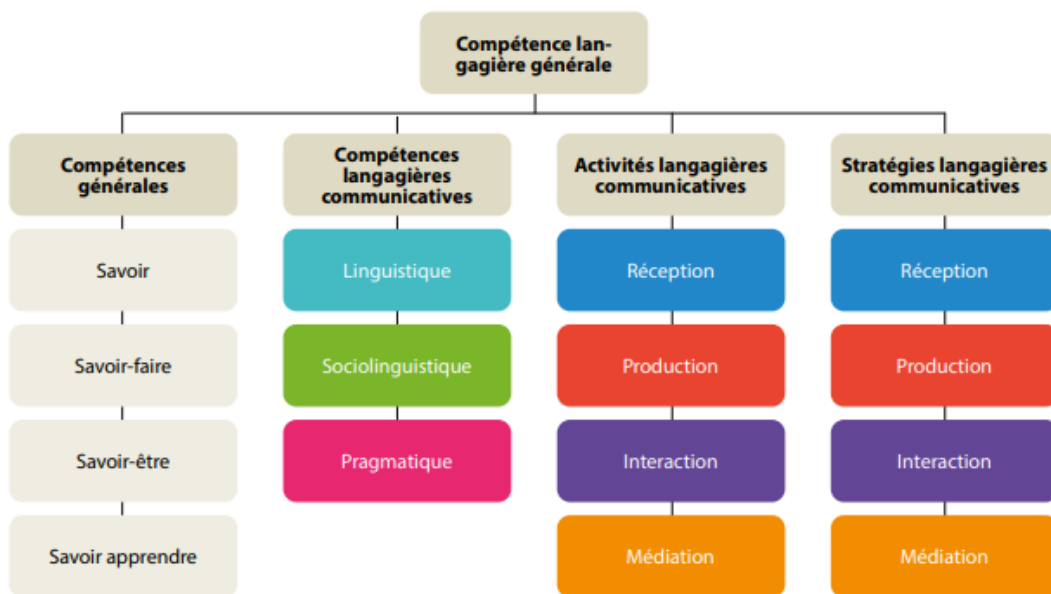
Compétence langagière générale

Compétences générales

Savoir

Savoir-faire

Savoir-être

Savoir apprendre

Compétences langagières communicatives

Linguistique

Sociolinguistique

Pragmatique

Activités langagières communicatives

Réception

Production

Interaction

Médiation

Stratégies langagières communicatives

Réception

Production

Interaction

Médiation